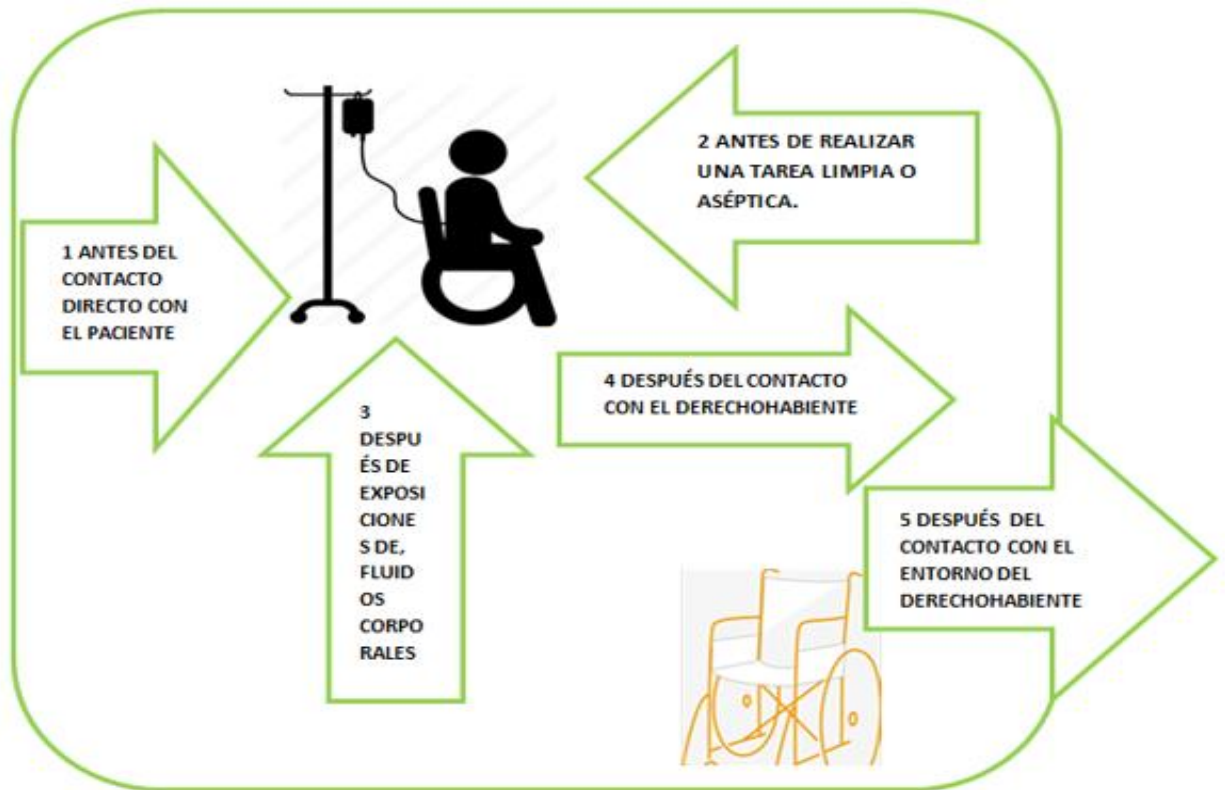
2 ANTES DE REALIZAR UNA TAREA LIMPIA O ASÉPTICA.

1 ANTES DEL CONTACTO DIRECTO CON EL PACIENTE

4 DESPUÉS DEL CONTACTO CON EL DERECHOHABIENTE

3 DESPUÉS DE EXPOSICIONES DE, FLUIDOS CORPORALES

5 DESPUÉS DEL CONTACTO CON EL ENTORNO DEL DERECHOHABIENTE